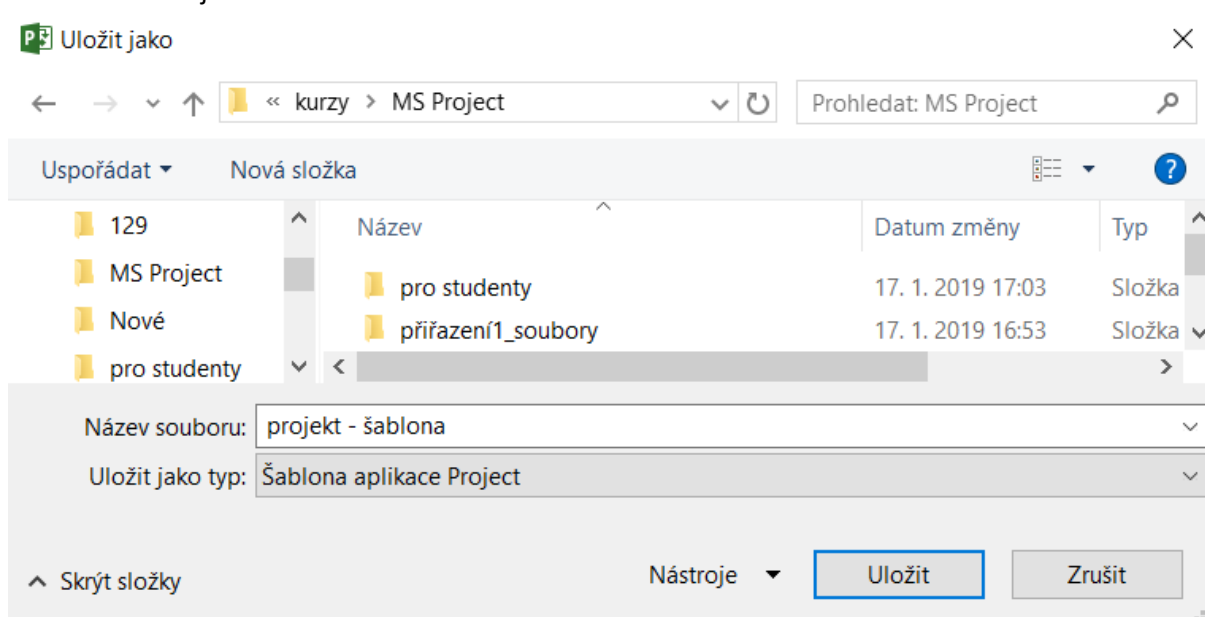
Uložit jako

« kurzy > MS Project

Prohledat: MS Project

Uspořádat ▾ Nová složka

129
MS Project
Nové
pro studenty

| Název | Datum změny | Typ |
|---|---|---|
| pro studenty | 17. 1. 2019 17:03 | Složka |
| přiřazení1_soubory | 17. 1. 2019 16:53 | Složka |

Název souboru: projekt - šablona

Uložit jako typ: Šablona aplikace Project

Skrýt složky

Nástroje ▾

Uložit

Zrušit